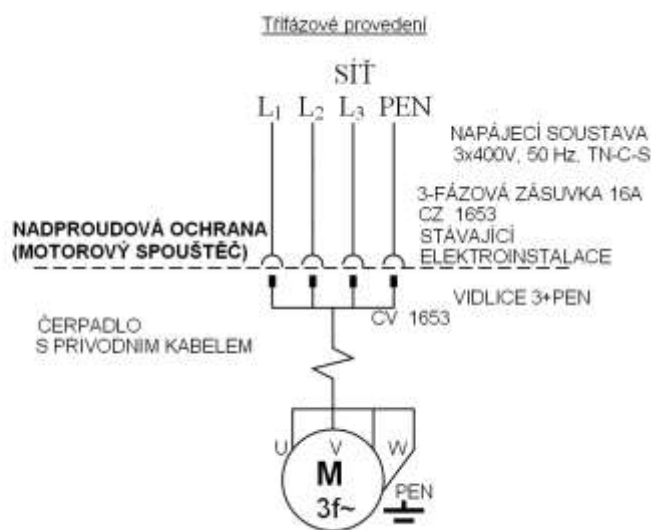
Třífázové provedení

SÍŤ

$L_1$ $L_2$ $L_3$ PEN

NAPÁJECÍ SOUSTAVA
3x400V, 50 Hz, TN-C-S

3-FÁZOVÁ ZÁSUVKA 16A
CZ 1653
STÁVAJÍCÍ
ELEKTROINSTALACE

NADPROUDOVÁ OCHRANA
(MOTOROVÝ SPOUŠTĚČ)

VIDLICE 3+PEN
CV 1653

ČERPADLO
S PRIVODNIM KABELEM

U V W

M
3f~

PEN